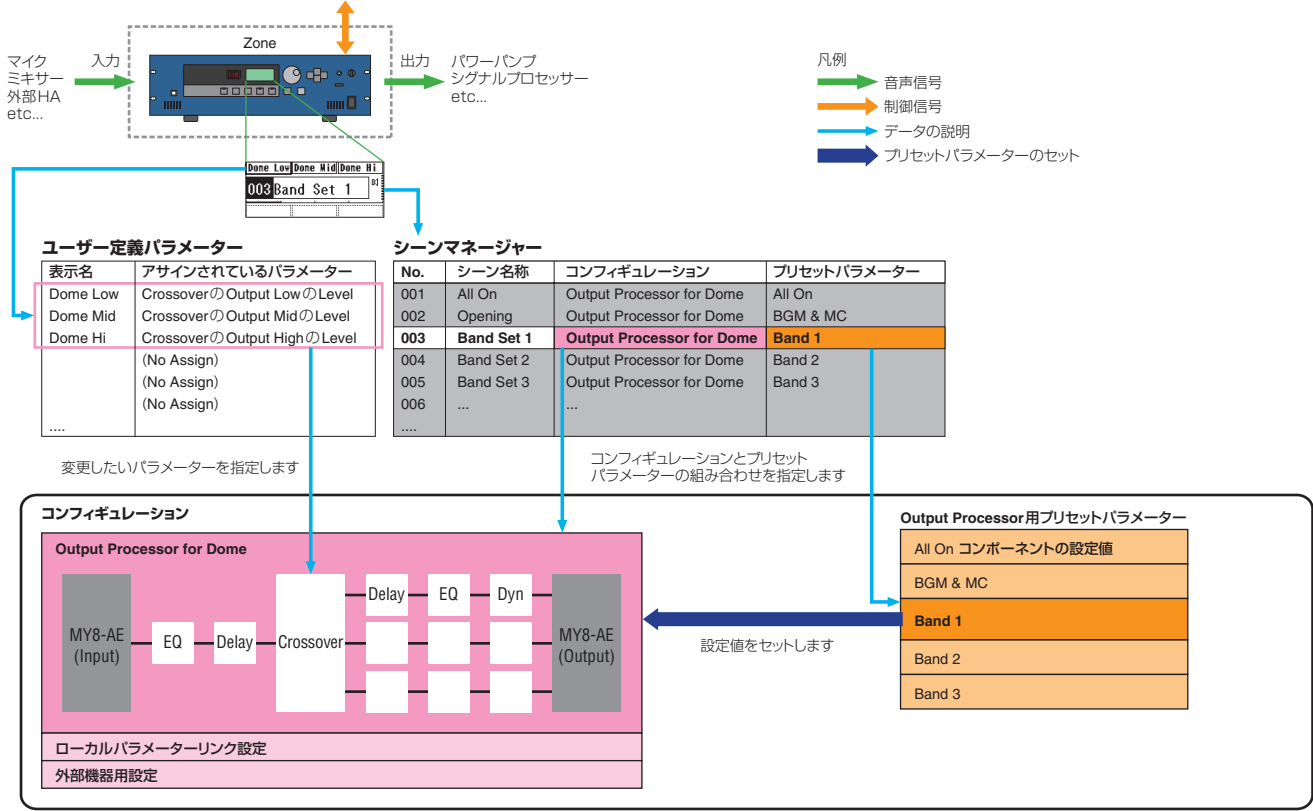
Zone

マイク
ミキサー
外部HA
etc...

入力

出力

パワーパンプ
シグナルプロセッサー
etc...

凡例
音声信号
制御信号
データの説明
プリセットパラメーターのセット

Done Low | Done Mid | Done Hi
003 Band Set 1

ユーザー定義パラメーター

| 表示名 | アサインされているパラメーター |
|---|---|
| Dome Low | CrossoverのOutput LowのLevel |
| Dome Mid | CrossoverのOutput MidのLevel |
| Dome Hi | CrossoverのOutput HighのLevel |
| | (No Assign) |
| | (No Assign) |
| | (No Assign) |
| .... | |

シーンマネージャー

| No. | シーン名称 | コンフィギュレーション | プリセットパラメーター |
|---|---|---|---|
| 001 | All On | Output Processor for Dome | All On |
| 002 | Opening | Output Processor for Dome | BGM & MC |
| 003 | Band Set 1 | Output Processor for Dome | Band 1 |
| 004 | Band Set 2 | Output Processor for Dome | Band 2 |
| 005 | Band Set 3 | Output Processor for Dome | Band 3 |
| 006 | ... | ... | |
| .... | | | |

変更したいパラメーターを指定します

コンフィギュレーションとプリセット
パラメーターの組み合わせを指定します

コンフィギュレーション

Output Processor for Dome

MY8-AE
(Input)

EQ

Delay

Crossover

Delay

EQ

Dyn

MY8-AE
(Output)

ローカルパラメーターリンク設定

外部機器用設定

設定値をセットします

Output Processor用プリセットパラメーター

All On コンポーネントの設定値

BGM & MC

Band 1

Band 2

Band 3